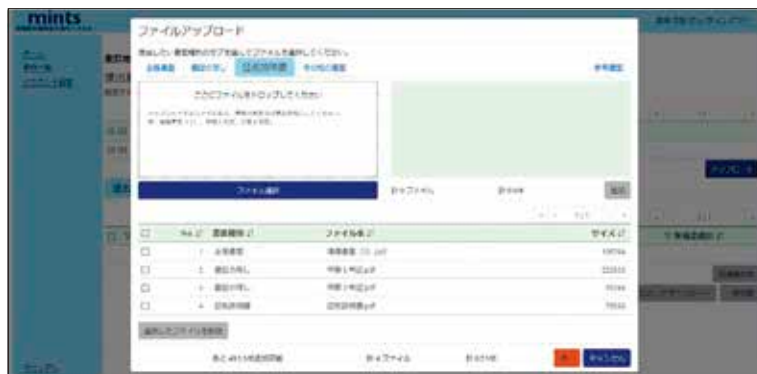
mints

ファイルアップロード

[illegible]

登記簿謄本　通帳の写し　反社誓約書　その他の書類

ここにファイルをドロップしてください

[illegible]

ファイル選択

0ファイル

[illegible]

| | No. | 書類種別 | ファイル名 | サイズ |
|---|---|---|---|---|
| | 1 | 登記簿謄本 | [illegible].pdf | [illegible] |
| | 2 | 通帳の写し | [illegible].pdf | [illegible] |
| | 3 | 通帳の写し | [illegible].pdf | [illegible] |
| | 4 | 反社誓約書 | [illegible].pdf | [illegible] |

選択したファイルを削除

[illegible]　0ファイル　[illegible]

キャンセル